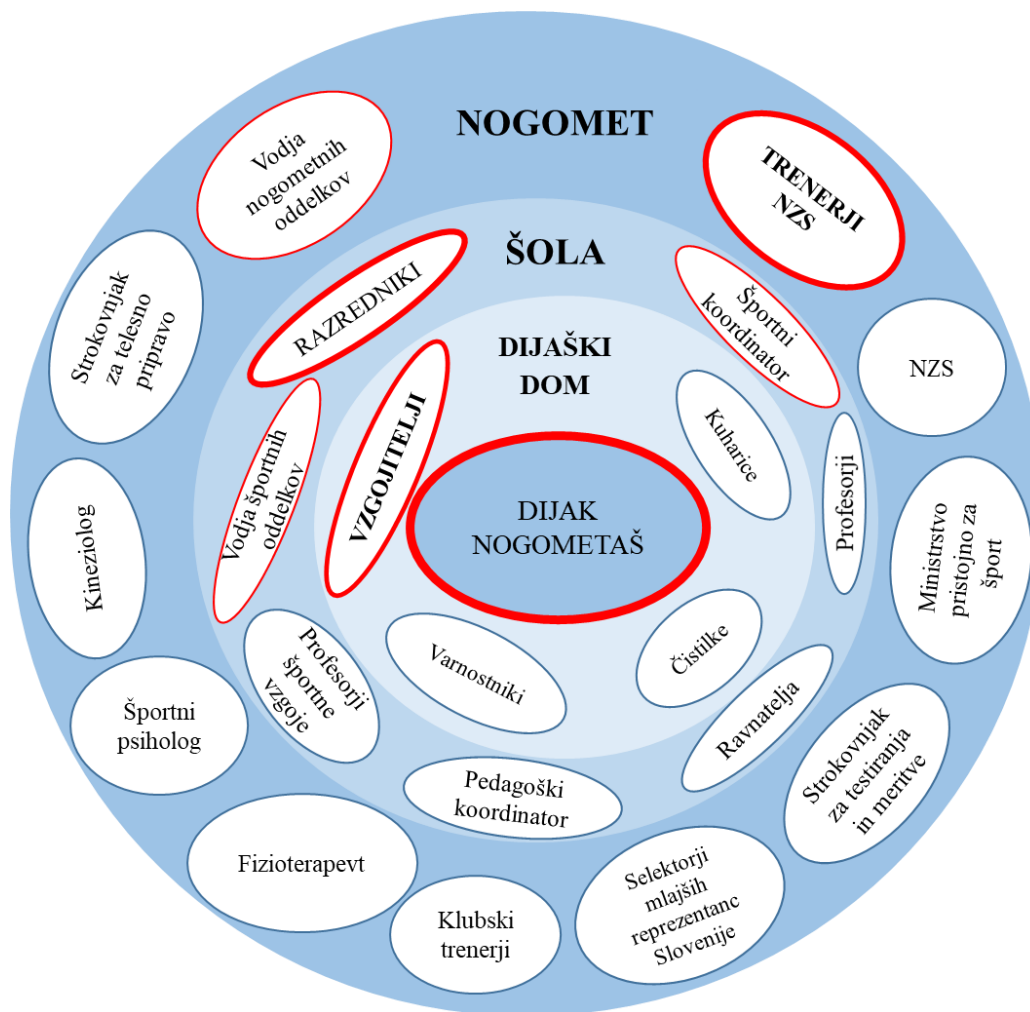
NOGOMET

Vodja nogometnih oddelkov

TRENERJI NZS

ŠOLA

Strokovnjak za telesno pripravo

RAZREDNIKI

Športni koordinator

NZS

DIJAŠKI DOM

VZGOJITELJI

Vodja športnih oddelkov

Kuharice

Profesorji

Kineziolog

DIJAK NOGOMETAŠ

Ministrstvo pristojno za šport

Profesorji športne vzgoje

Varnostniki

Čistilke

Športni psiholog

Ravnatelja

Strokovnjak za testiranja in meritve

Pedagoški koordinator

Fizioterapevt

Selektorji mlajših reprezentanc Slovenije

Klubski trenerji